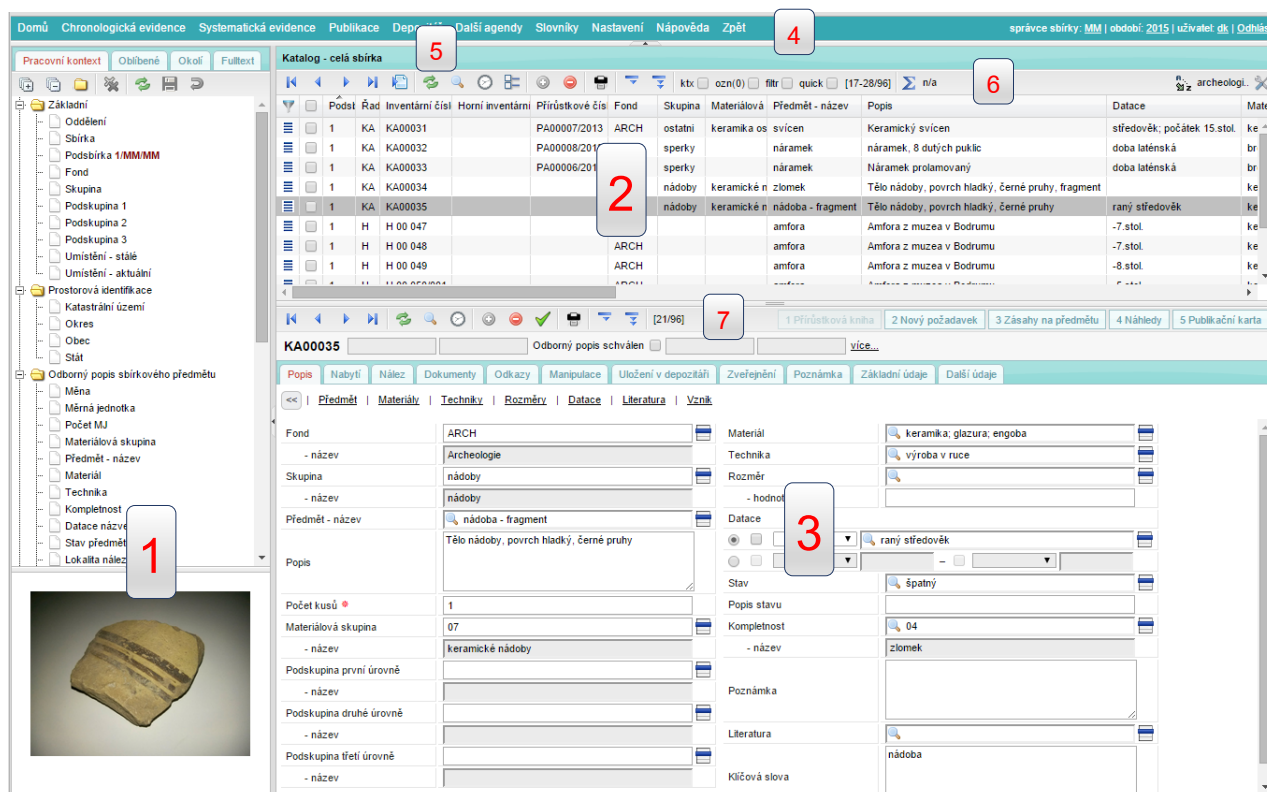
Domů Chronologická evidence Systematická evidence Publikace Depozitář Další agendy Slovníky Nastavení Nápověda Zpět

správce sbírky: MM | období: 2015 | uživatel: dk | Odhlás

4

Pracovní kontext Oblíbené Okolí Fulltext

Základní
Oddělení
Sbírka
Podsbírka 1/MM/MM
Fond
Skupina
Podskupina 1
Podskupina 2
Podskupina 3
Umístění - stálé
Umístění - aktuální
Prostorová identifikace
Katastrální území
Okres
Obec
Stát
Odborný popis sbírkového předmětu
Měna
Měrná jednotka
Počet MJ
Materiálová skupina
Předmět - název
Materiál
Technika
Kompletnost
Datace název
Stav předmět
Lokalita nález

1

Katalog - celá sbírka

5

ktx ozn(0) filtr quick [17-28/96] n/a

6

archeologi..

| | Podsb | Řad | Inventární čísl | Horní inventární | Přírůstkové čís | Fond | Skupina | Materiálová | Předmět - název | Popis | Datace | Mate |
|---|---|---|---|---|---|---|---|---|---|---|---|---|
| | 1 | KA | KA00031 | | PA00007/2013 | ARCH | ostatní | keramika os | svícen | Keramický svícen | středověký; počátek 15.stol. | ke |
| | 1 | KA | KA00032 | | PA00008/201 | | sperky | | náramek | náramek, 8 dutých puklic | doba laténská | br |
| | 1 | KA | KA00033 | | PA00006/201 | | sperky | | náramek | Náramek prolamovaný | doba laténská | br |
| | 1 | KA | KA00034 | | | | nádoby | keramické n | zlomek | Tělo nádoby, povrch hladký, černé pruhy, fragment | | ke |
| | 1 | KA | KA00035 | | | | nádoby | keramické n | nádoba - fragment | Tělo nádoby, povrch hladký, černé pruhy | raný středověk | ke |
| | 1 | H | H 00 047 | | | | | | amfora | Amfora z muzea v Bodrumu | -7.stol. | ke |
| | 1 | H | H 00 048 | | | ARCH | | | amfora | Amfora z muzea v Bodrumu | -7.stol. | ke |
| | 1 | H | H 00 049 | | | ARCH | | | amfora | Amfora z muzea v Bodrumu | -8.stol. | ke |

2

[21/96]

7

1 Přírůstková kniha 2 Nový požadavek 3 Zásahy na předmětu 4 Náhledy 5 Publikační karta

KA00035 Odborný popis schválen více...

Popis Nabytí Nález Dokumenty Odkazy Manipulace Uložení v depozitáři Zveřejnění Poznámka Základní údaje Další údaje

<< | Předmět | Materiály | Techniky | Rozměry | Datace | Literatura | Vznik

Fond ARCH
- název Archeologie
Skupina nádoby
- název nádoby
Předmět - název nádoba - fragment
Popis Tělo nádoby, povrch hladký, černé pruhy
Počet kusů 1
Materiálová skupina 07
- název keramické nádoby
Podskupina první úrovně
- název
Podskupina druhé úrovně
- název
Podskupina třetí úrovně
- název

Materiál keramika; glazura; engoba
Technika výroba v ruce
Rozměr
- hodnot
Datace
raný středověk
Stav špatný
Popis stavu
Kompletnost 04
- název zlomek
Poznámka
Literatura
Klíčová slova nádoba

3